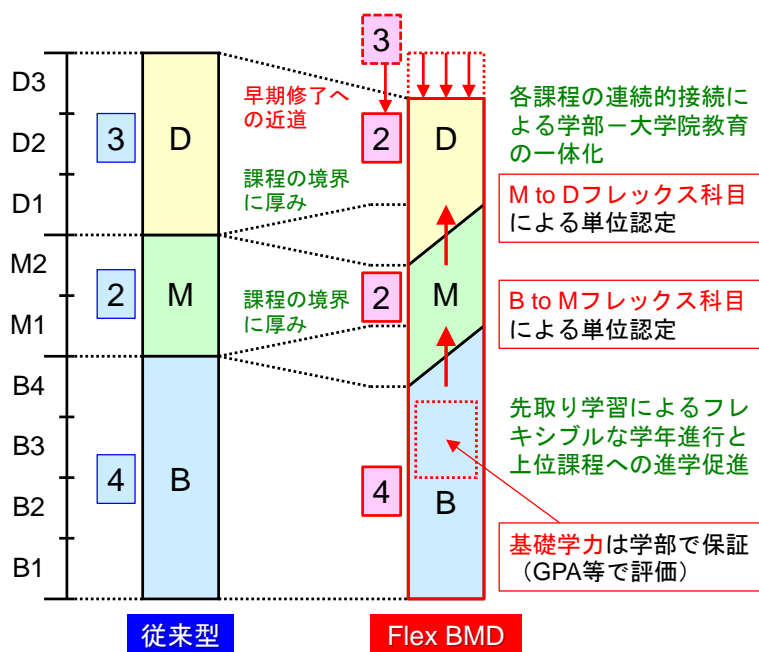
D3
D2
D1
M2
M1
B4
B3
B2
B1

3
D
2
M
4
B

早期修了への近道

課程の境界に厚み

課程の境界に厚み

3
2
D
2
M
4
B

各課程の連続的接続による学部－大学院教育の一体化

M to Dフレックス科目による単位認定

B to Mフレックス科目による単位認定

先取り学習によるフレキシブルな学年進行と上位課程への進学促進

基礎学力は学部で保証（GPA等で評価）

従来型

Flex BMD